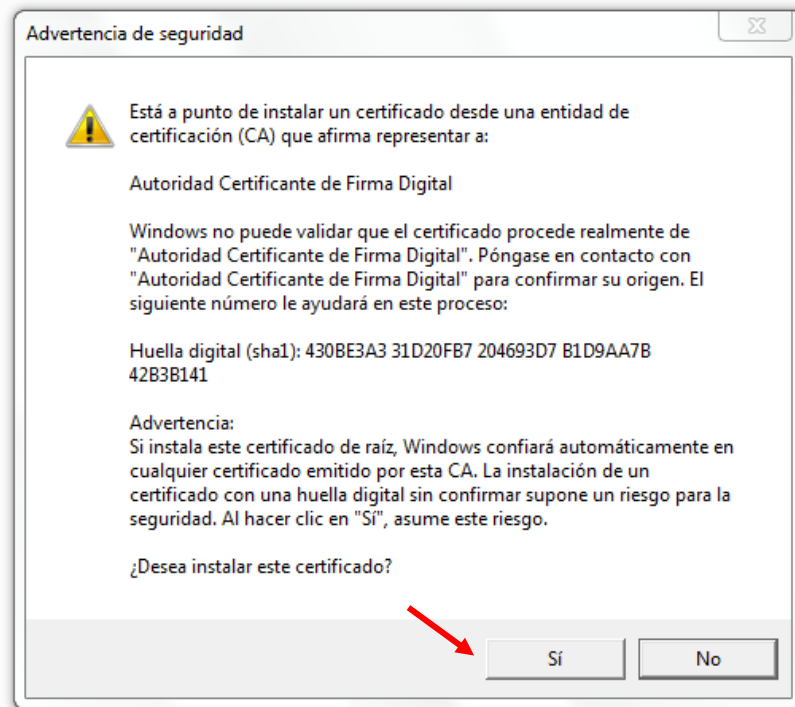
Advertencia de seguridad

Está a punto de instalar un certificado desde una entidad de certificación (CA) que afirma representar a:

Autoridad Certificante de Firma Digital

Windows no puede validar que el certificado procede realmente de "Autoridad Certificante de Firma Digital". Póngase en contacto con "Autoridad Certificante de Firma Digital" para confirmar su origen. El siguiente número le ayudará en este proceso:

Huella digital (sha1): 430BE3A3 31D20FB7 204693D7 B1D9AA7B 42B3B141

Advertencia:
Si instala este certificado de raíz, Windows confiará automáticamente en cualquier certificado emitido por esta CA. La instalación de un certificado con una huella digital sin confirmar supone un riesgo para la seguridad. Al hacer clic en "Sí", asume este riesgo.

¿Desea instalar este certificado?

Sí

No